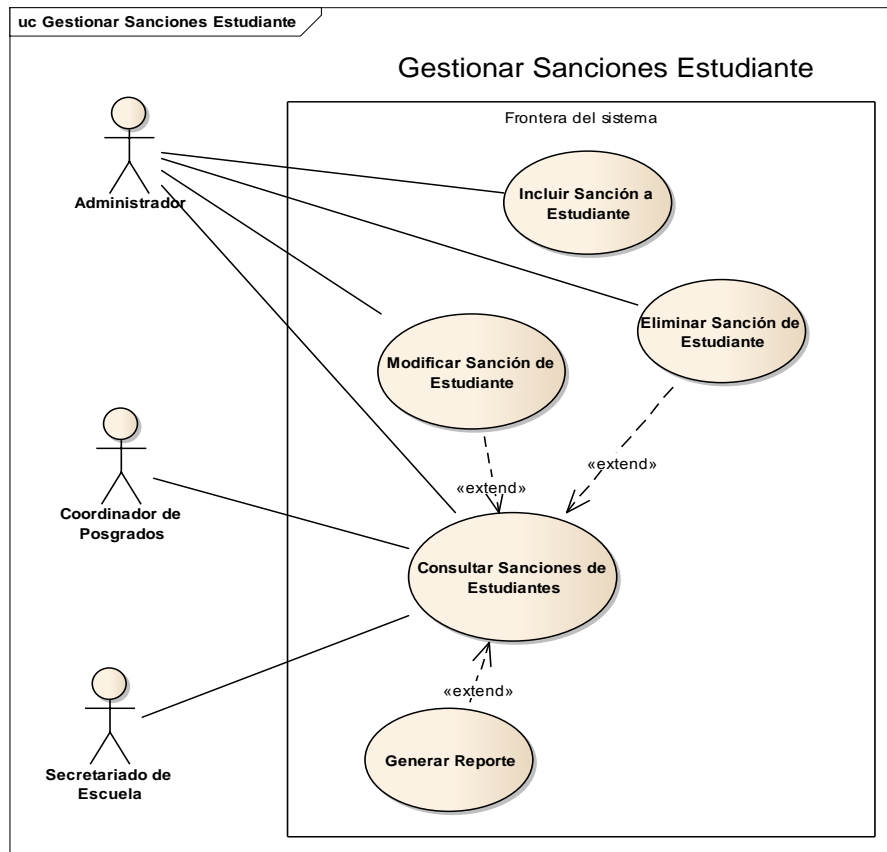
uc Gestionar Sanciones Estudiante

Gestionar Sanciones Estudiante

Frontera del sistema

Administrador

Incluir Sanción a Estudiante

Eliminar Sanción de Estudiante

Modificar Sanción de Estudiante

«extend»

«extend»

Coordinador de Posgrados

Consultar Sanciones de Estudiantes

«extend»

Secretariado de Escuela

Generar Reporte